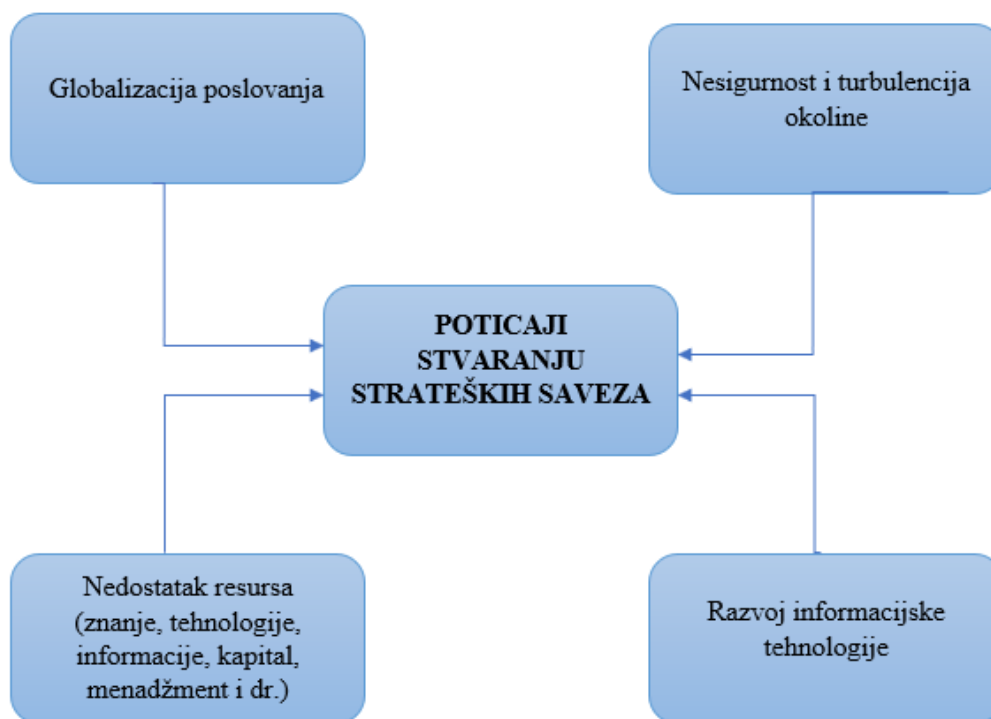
Globalizacija poslovanja

Nesigurnost i turbulencija okoline

POTICAJI STVARANJU STRATEŠKIH SAVEZA

Nedostatak resursa (znanje, tehnologije, informacije, kapital, menadžment i dr.)

Razvoj informacijske tehnologije